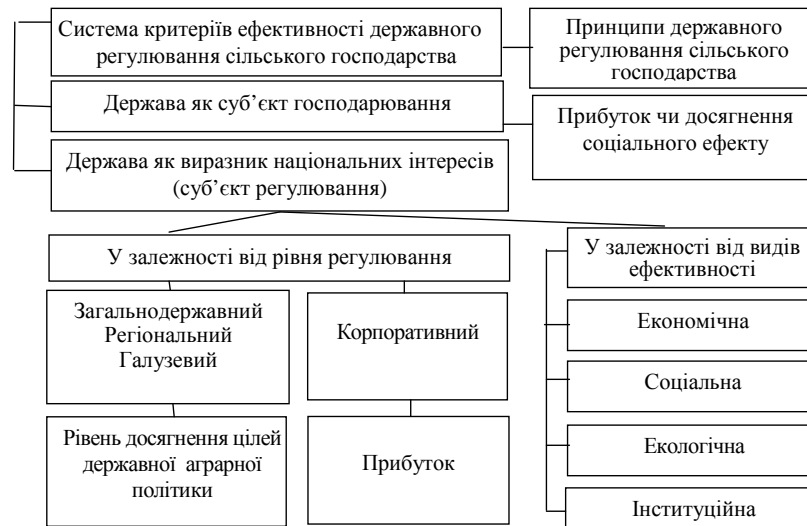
Система критеріїв ефективності державного регулювання сільського господарства

Принципи державного регулювання сільського господарства

Держава як суб'єкт господарювання

Прибуток чи досягнення соціального ефекту

Держава як виразник національних інтересів (суб'єкт регулювання)

У залежності від рівня регулювання

Загальнодержавний
Регіональний
Галузевий

Корпоративний

Рівень досягнення цілей державної аграрної політики

Прибуток

У залежності від видів ефективності

Економічна

Соціальна

Екологічна

Інституційна